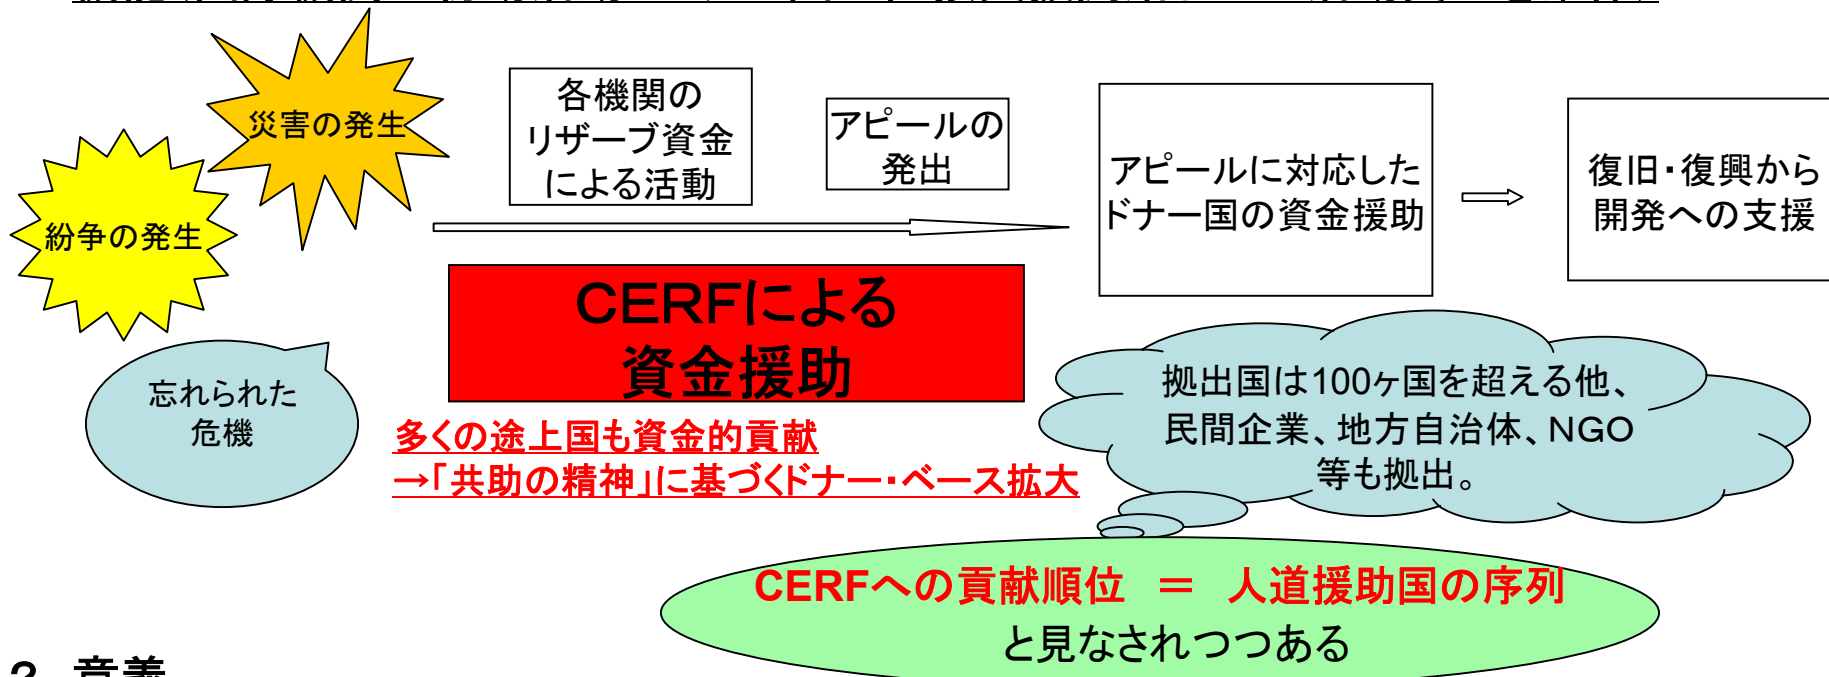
災害の発生

紛争の発生

各機関のリザーブ資金による活動

アピールの発出

アピールに対応したドナー国の資金援助

復旧・復興から開発への支援

CERFによる資金援助

忘れられた危機

多くの途上国も資金的貢献
→「共助の精神」に基づくドナー・ベース拡大

拠出国は100ヶ国を超える他、民間企業、地方自治体、NGO等も拠出。

CERFへの貢献順位 ＝ 人道援助国の序列と見なされつつある

2. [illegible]